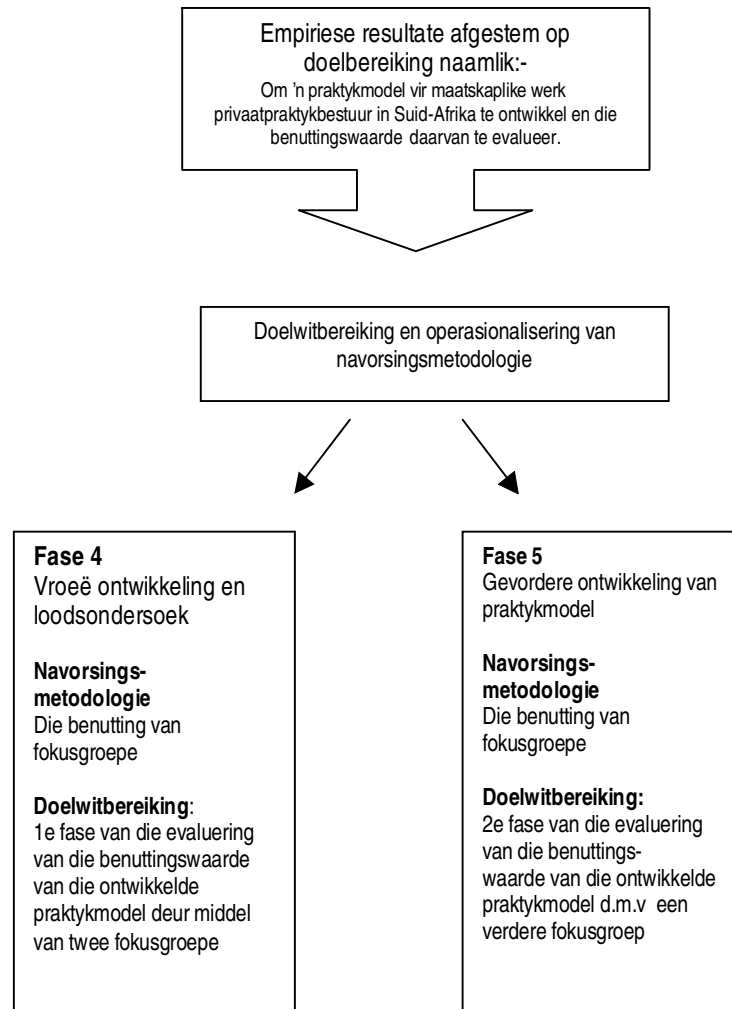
Empiriese resultate afgestem op doelbereiking naamlik:-
Om 'n praktykmodel vir maatskaplike werk privaatpraktykbestuur in Suid-Afrika te ontwikkel en die benuttingswaarde daarvan te evalueer.

Doelwitbereiking en operasionalisering van navorsingsmetodologie

**Fase 4**
Vroeë ontwikkeling en loodsondersoek

**Navorsingsmetodologie**
Die benutting van fokusgroepe

**Doelwitbereiking**:
1e fase van die evaluering van die benuttingswaarde van die ontwikkelde praktykmodel deur middel van twee fokusgroepe

**Fase 5**
Gevorderde ontwikkeling van praktykmodel

**Navorsingsmetodologie**
Die benutting van fokusgroepe

**Doelwitbereiking:**
2e fase van die evaluering van die benuttingswaarde van die ontwikkelde praktykmodel d.m.v een verdere fokusgroep